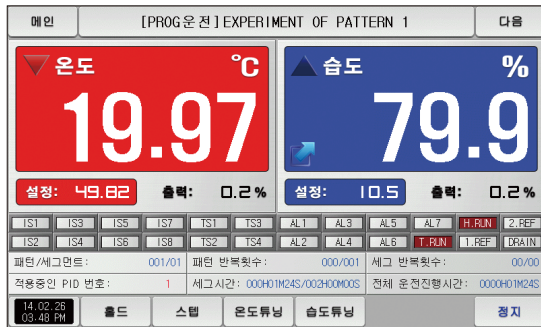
메인
[PROG운전]EXPERIMENT OF PATTERN 1
다음

온도
℃
19.97
설정: 49.82
출력: 0.2%

습도
%
79.9
설정: 10.5
출력: 0.2%

IS1 IS3 IS5 IS7 TS1 TS3 AL1 AL3 AL5 AL7 H.RUN 2.REF
IS2 IS4 IS6 IS8 TS2 TS4 AL2 AL4 AL6 T.RUN 1.REF DRAIN

패턴/세그먼트: 001/01
패턴 반복횟수: 000/001
세그 반복횟수: 00/00
적용중인 PID 번호: 1
세그시간: 000H01M24S/002H00M00S
전체 운전진행시간: 0000H01M24S

14.02.26
03:48 PM
홀드
스텝
온도튜닝
습도튜닝
정지